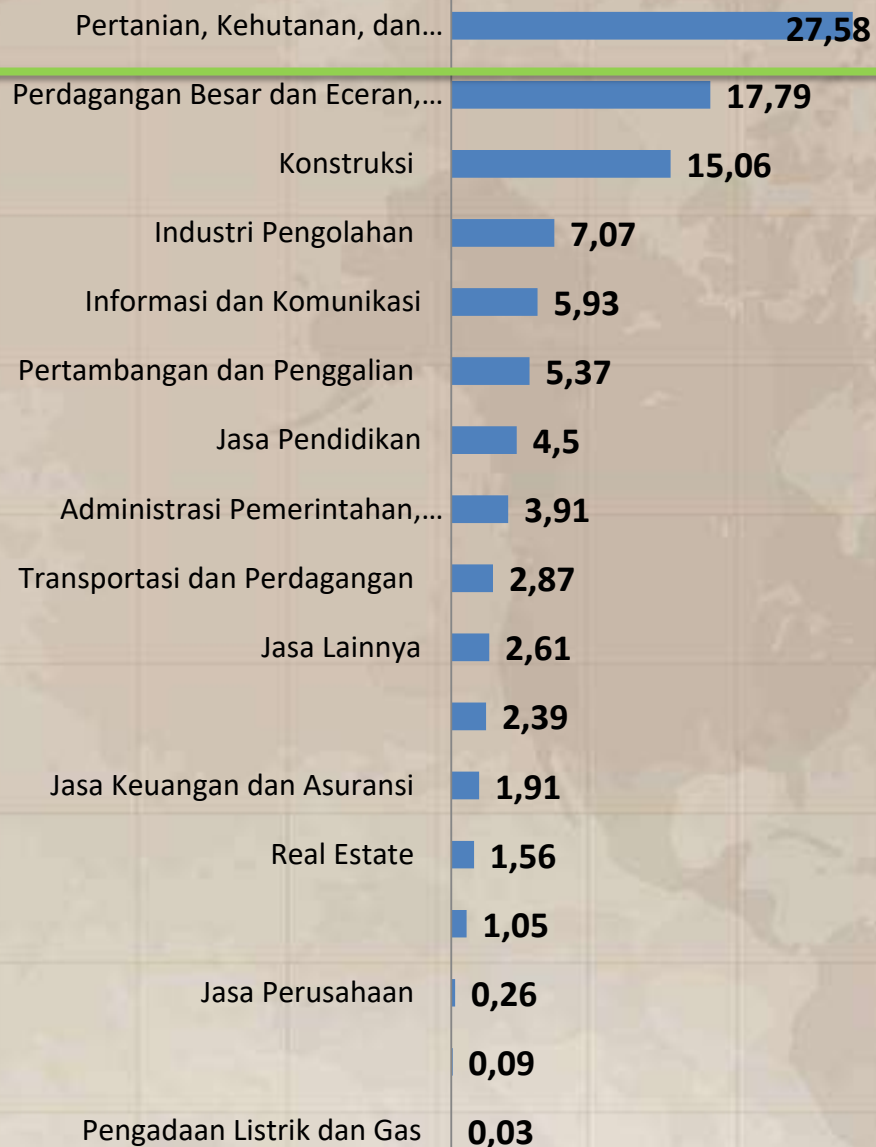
| | |
|---|---|
| Pertanian, Kehutanan, dan… | 27,58 |
| Perdagangan Besar dan Eceran,… | 17,79 |
| Konstruksi | 15,06 |
| Industri Pengolahan | 7,07 |
| Informasi dan Komunikasi | 5,93 |
| Pertambangan dan Penggalian | 5,37 |
| Jasa Pendidikan | 4,5 |
| Administrasi Pemerintahan,… | 3,91 |
| Transportasi dan Perdagangan | 2,87 |
| Jasa Lainnya | 2,61 |
| | 2,39 |
| Jasa Keuangan dan Asuransi | 1,91 |
| Real Estate | 1,56 |
| | 1,05 |
| Jasa Perusahaan | 0,26 |
| | 0,09 |
| Pengadaan Listrik dan Gas | 0,03 |